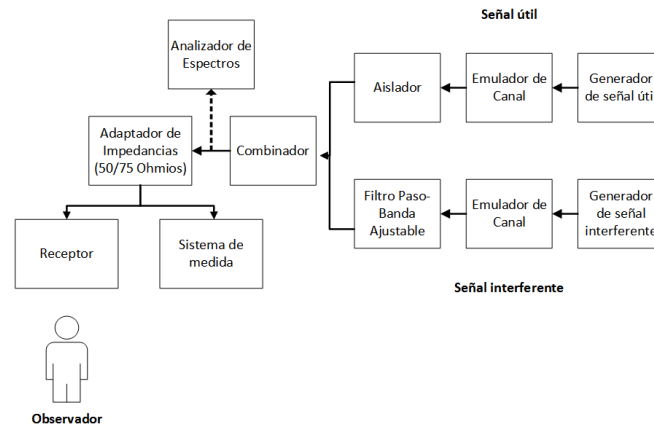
Señal útil

Analizador de Espectros

Aislador

Emulador de Canal

Generador de señal úti

Adaptador de Impedancias (50/75 Ohmios)

Combinador

Filtro Paso-Banda Ajustable

Emulador de Canal

Generador de señal interferente

Receptor

Sistema de medida

Señal interferente

Observador